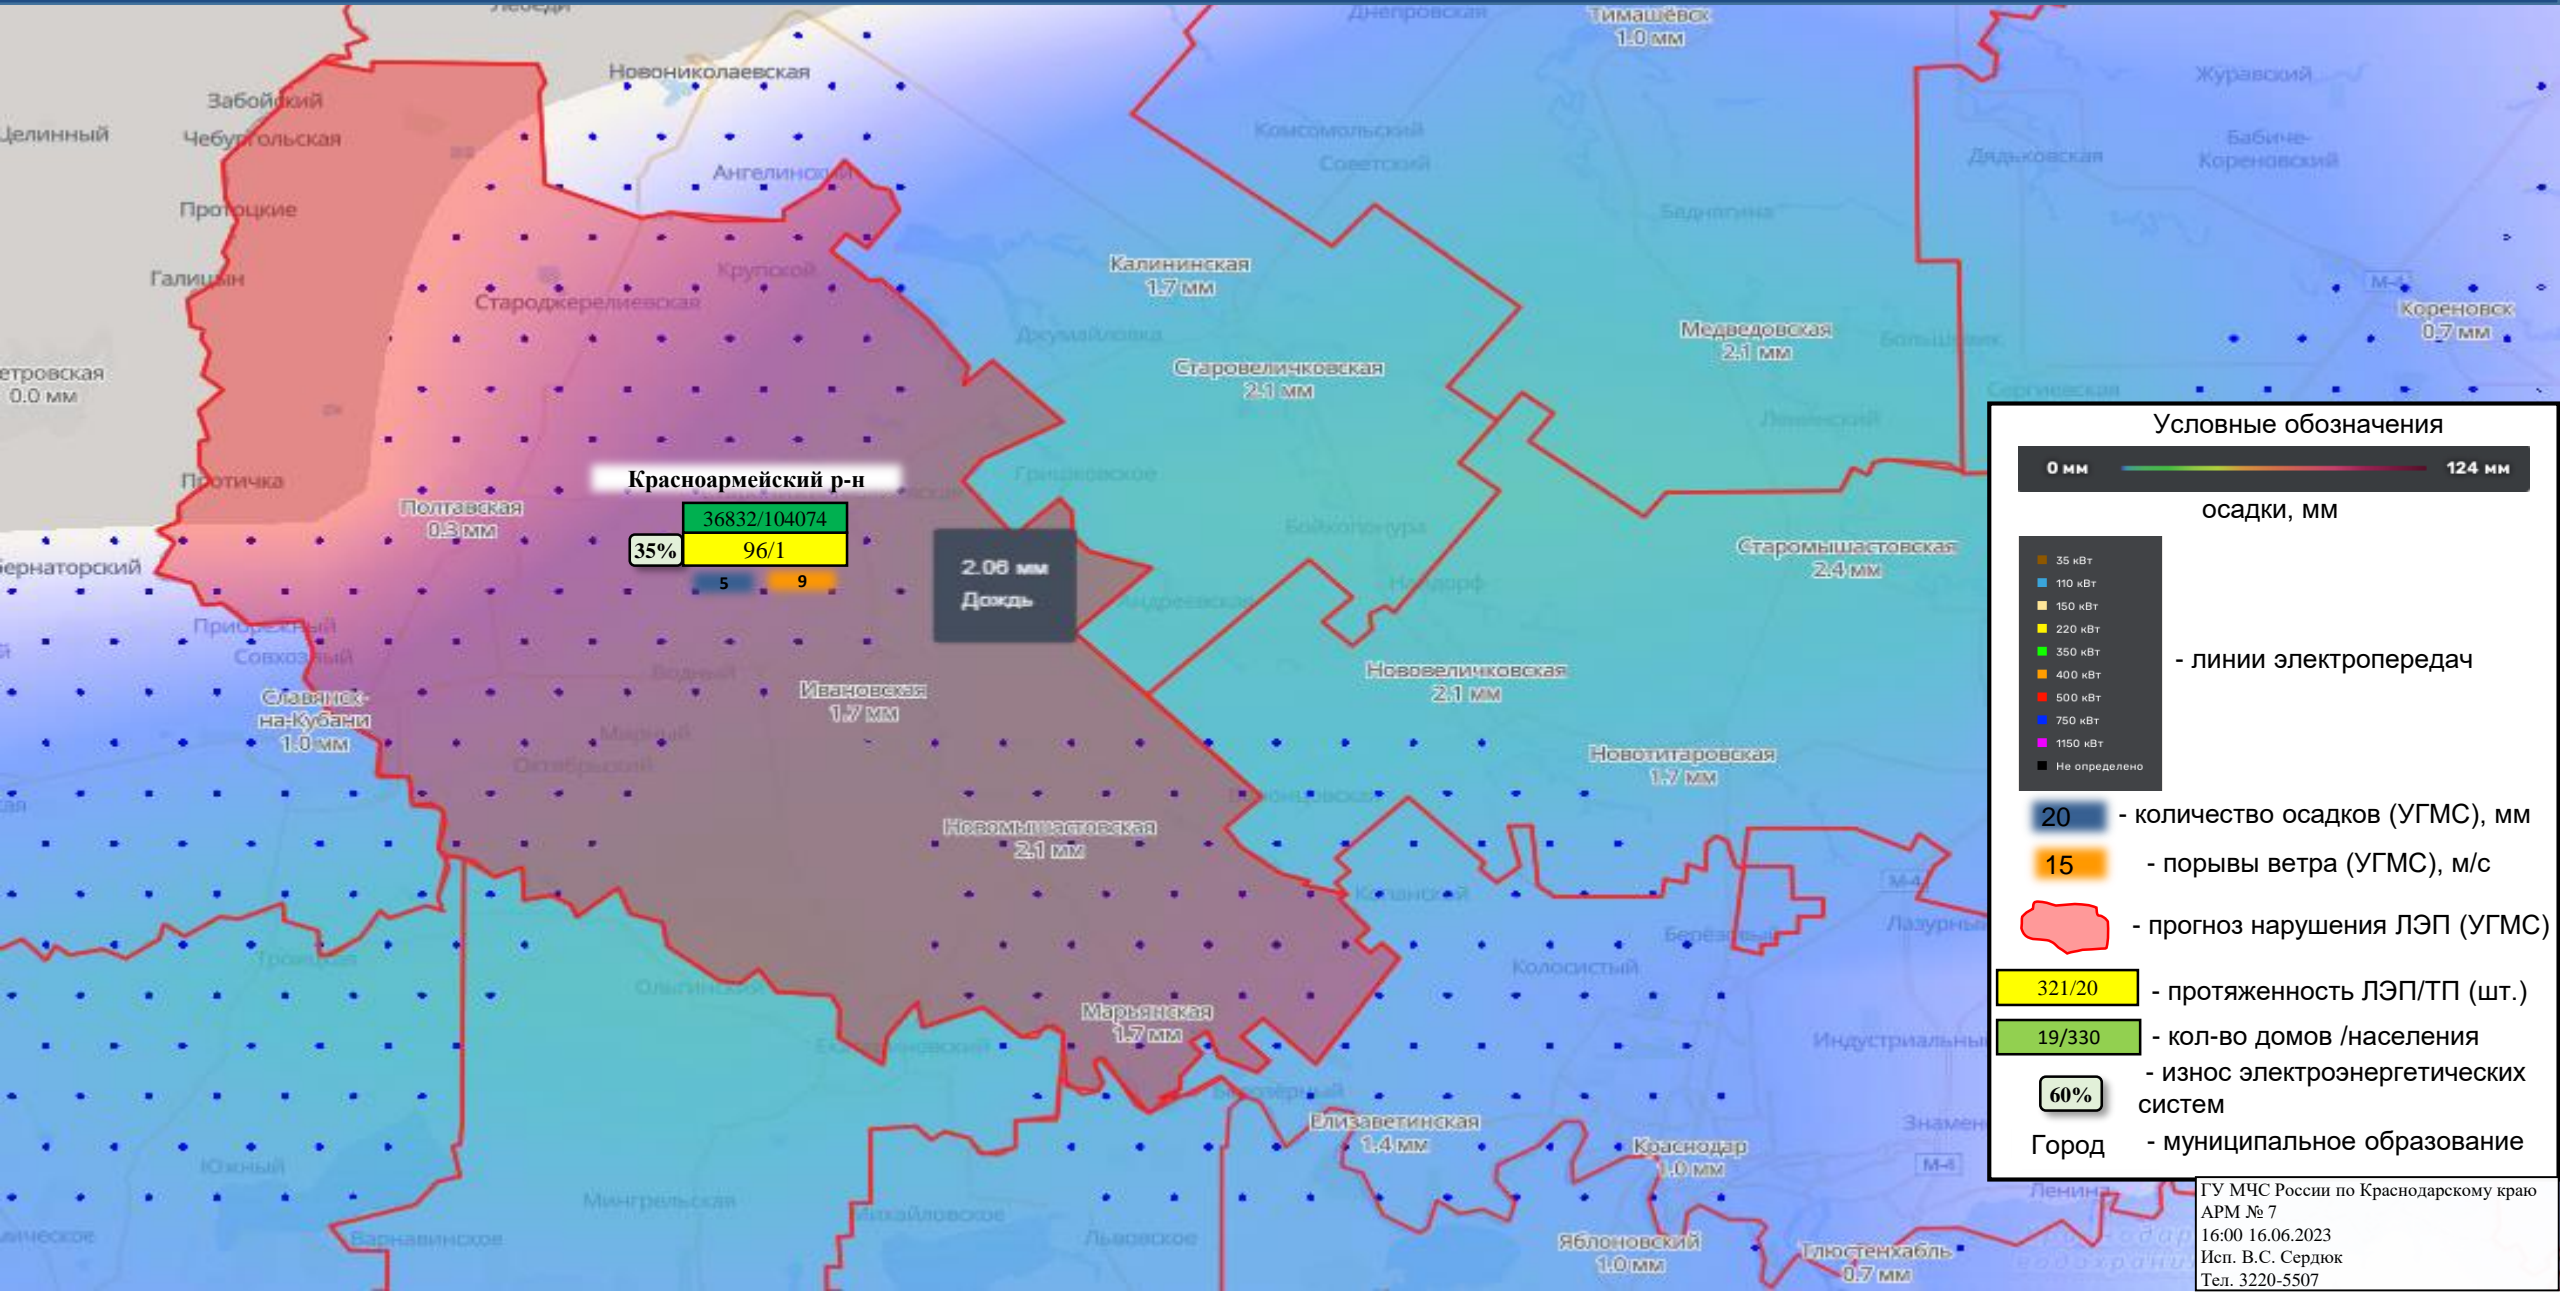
Тимашёвск
1.0 мм
Днепровская
Журавский
Новониколаевская
Забойский
Целинный
Чебургольская
Ангелинский
Протоцкие
Комсомольский
Советский
Бабиче-Кореновский
Дядьковская
Бадилина
Галицын
Крупской
Староджерелиевская
Калининская
1.7 мм
Медведовская
2.1 мм
Кореновск
0.7 мм
Джумайловка
Староделичковская
2.1 мм
Петровская
0.0 мм
Сергиевская
Протичка
Полтавская
0.3 мм
Гришковское
Бойкопонура
Красноармейский р-н
36832/104074
35%
96/1
5
9
2.06 мм
Дождь
Андреевская
Нововеличковская
2.1 мм
Старомышастовская
2.4 мм
Черноморский
Приозерный
Совхозный
Славянск-на-Кубани
1.0 мм
Ивановская
1.7 мм
Марьяный
Октябрьский
Новотитаровская
1.7 мм
Новомышастовская
2.1 мм
Калининская
Березанский
Колосистый
Лазурный
Троицкая
Ольгинская
Марьянская
1.7 мм
Индустриальный
Елизаветинская
1.4 мм
Краснодар
1.0 мм
Знаменский
Южный
Мингрельская
Михайловское
Львовское
Варнавинское
Яблоновский
1.0 мм
Тлюстенхабль
0.7 мм
Ленина
M-4
Условные обозначения
0 мм
124 мм
осадки, мм
35 кВт
110 кВт
150 кВт
220 кВт
350 кВт
400 кВт
500 кВт
750 кВт
1150 кВт
Не определено
- линии электропередач
20
- количество осадков (УГМС), мм
15
- порывы ветра (УГМС), м/с
- прогноз нарушения ЛЭП (УГМС)
321/20
- протяженность ЛЭП/ТП (шт.)
19/330
- кол-во домов /населения
60%
- износ электроэнергетических систем
Город
- муниципальное образование
ГУ МЧС России по Краснодарскому краю
АРМ № 7
16:00 16.06.2023
Исп. В.С. Сердюк
Тел. 3220-5507